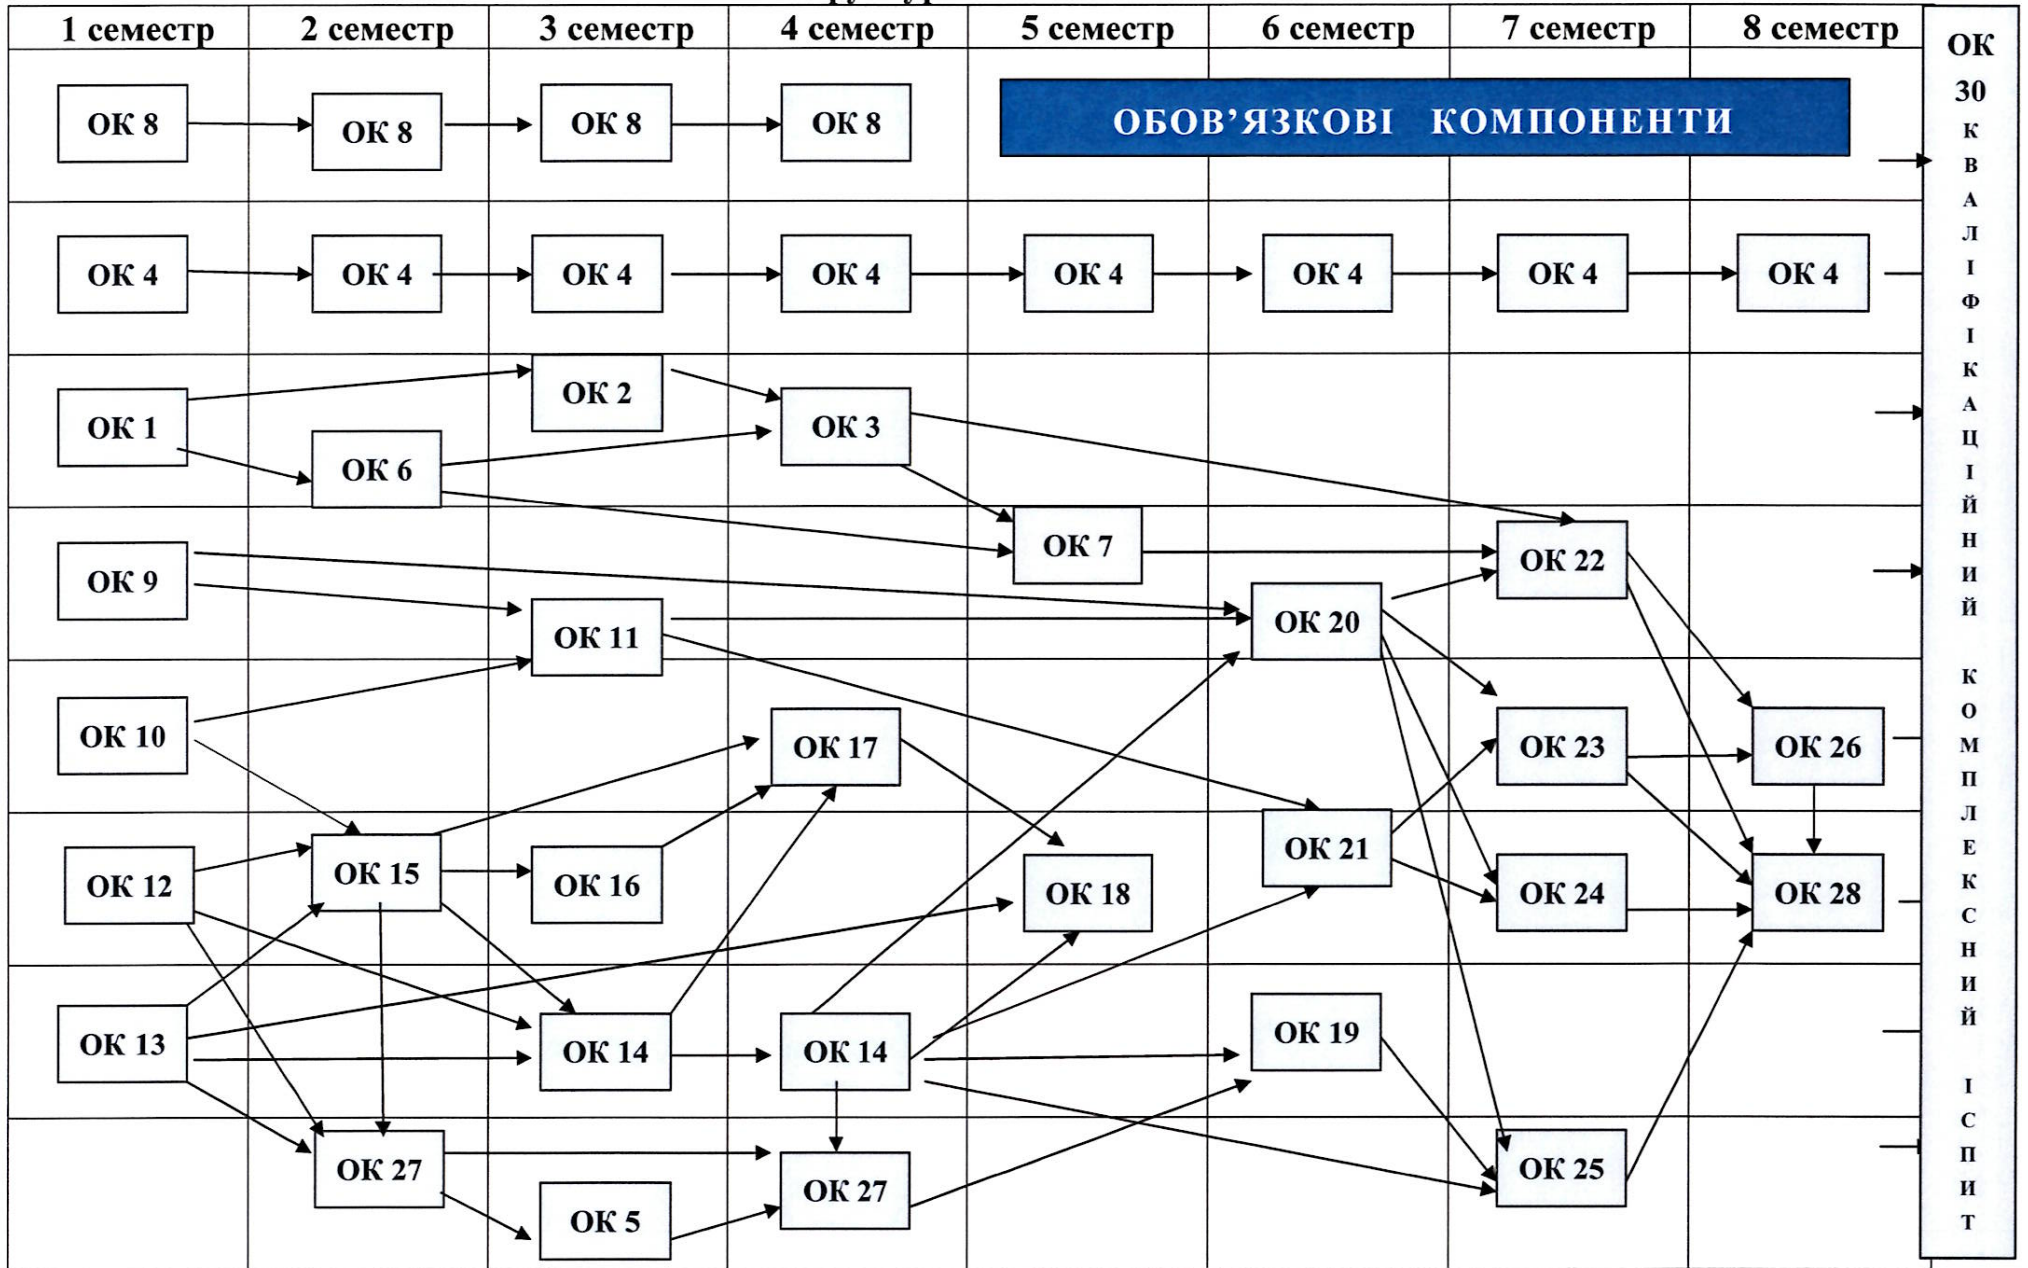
1 семестр 2 семестр 3 семестр 4 семестр 5 семестр 6 семестр 7 семестр 8 семестр

ОК 30 КВАЛІФІКАЦІЙНИЙ КОМПЛЕКСНИЙ ІСПИТ

ОБОВ'ЯЗКОВІ КОМПОНЕНТИ

ОК 8 ОК 8 ОК 8 ОК 8

ОК 4 ОК 4 ОК 4 ОК 4 ОК 4 ОК 4 ОК 4 ОК 4

ОК 1 ОК 2 ОК 6 ОК 3

ОК 7 ОК 22

ОК 9 ОК 11 ОК 20

ОК 10 ОК 17 ОК 23 ОК 26

ОК 12 ОК 15 ОК 16 ОК 18 ОК 21 ОК 24 ОК 28

ОК 13 ОК 14 ОК 14 ОК 19

ОК 27 ОК 5 ОК 27 ОК 25